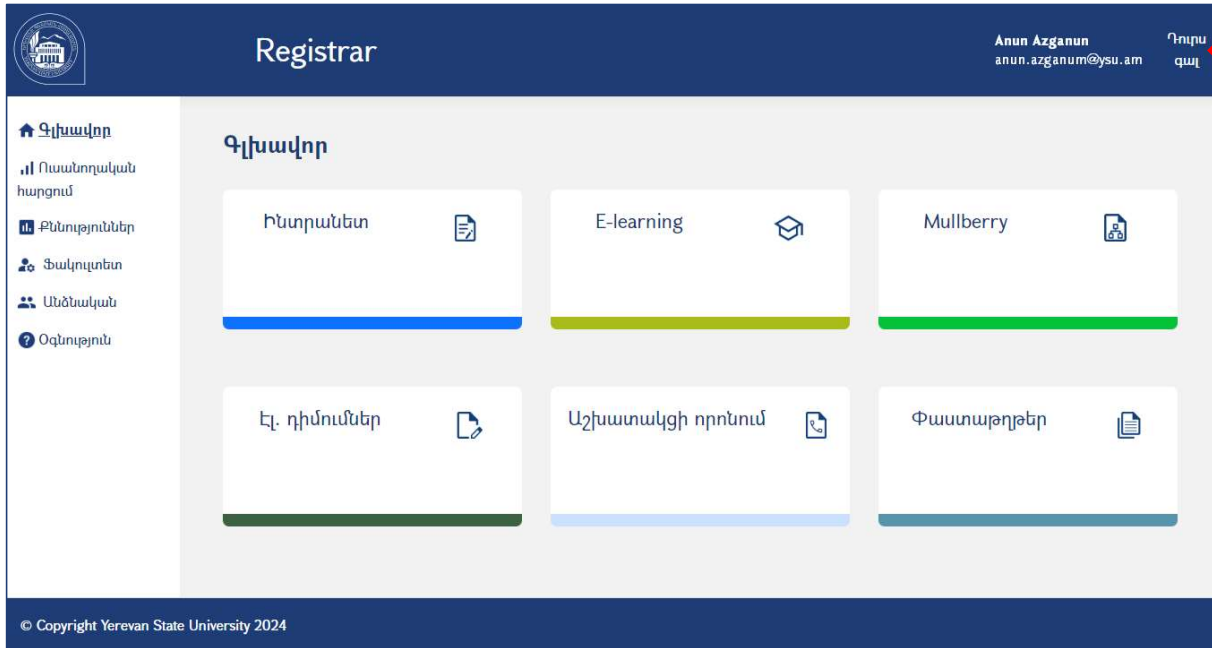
Registrar

Anun Azganun
anun.azganum@ysu.am

Դուրս գալ

Գլխավոր
Ուսանողական հարցում
Քննություններ
Ֆակուլտետ
Անձնական
Օգնություն

Գլխավոր

Ինտրանետ

E-learning

Mullberry

Էլ. դիմումներ

Աշխատակցի որոնում

Փաստաթղթեր

© Copyright Yerevan State University 2024